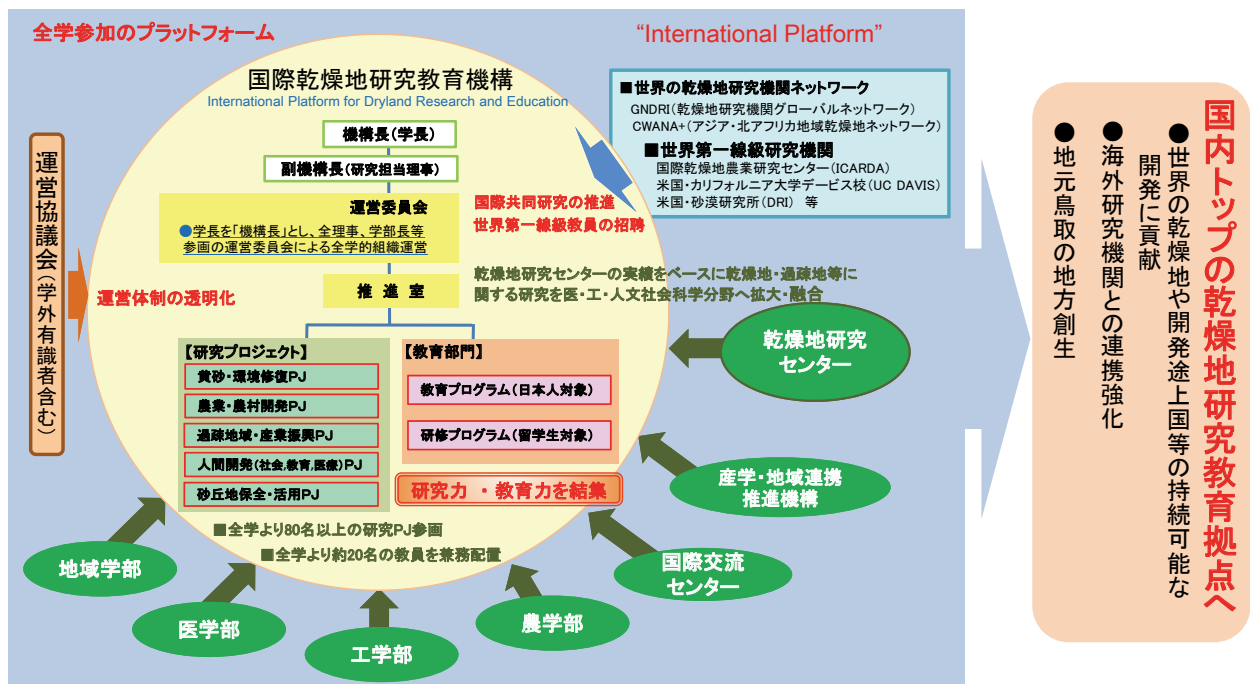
全学参加のプラットフォーム

"International Platform"

国際乾燥地研究教育機構
International Platform for Dryland Research and Education

機構長(学長)

副機構長(研究担当理事)

運営委員会
●学長を「機構長」とし、全理事、学部長等参画の運営委員会による全学的組織運営

推進室

国際共同研究の推進
世界第一線級教員の招聘

乾燥地研究センターの実績をベースに乾燥地・過疎地等に関する研究を医・工・人文社会科学分野へ拡大・融合

運営体制の透明化

運営協議会(学外有識者含む)

■世界の乾燥地研究機関ネットワーク
GNDRI(乾燥地研究機関グローバルネットワーク)
CWANA+(アジア・北アフリカ地域乾燥地ネットワーク)
■世界第一線級研究機関
国際乾燥地農業研究センター(ICARDA)
米国・カリフォルニア大学デービス校(UC DAVIS)
米国・砂漠研究所(DRI) 等

【研究プロジェクト】
黄砂・環境修復PJ
農業・農村開発PJ
過疎地域・産業振興PJ
人間開発(社会,教育,医療)PJ
砂丘地保全・活用PJ

【教育部門】
教育プログラム(日本人対象)
研修プログラム(留学生対象)

研究力・教育力を結集

■全学より80名以上の研究PJ参画
■全学より約20名の教員を兼務配置

乾燥地研究センター

産学・地域連携推進機構

国際交流センター

地域学部

医学部

工学部

農学部

国内トップの乾燥地研究教育拠点へ

●世界の乾燥地や開発途上国等の持続可能な開発に貢献
●海外研究機関との連携強化
●地元鳥取の地方創生